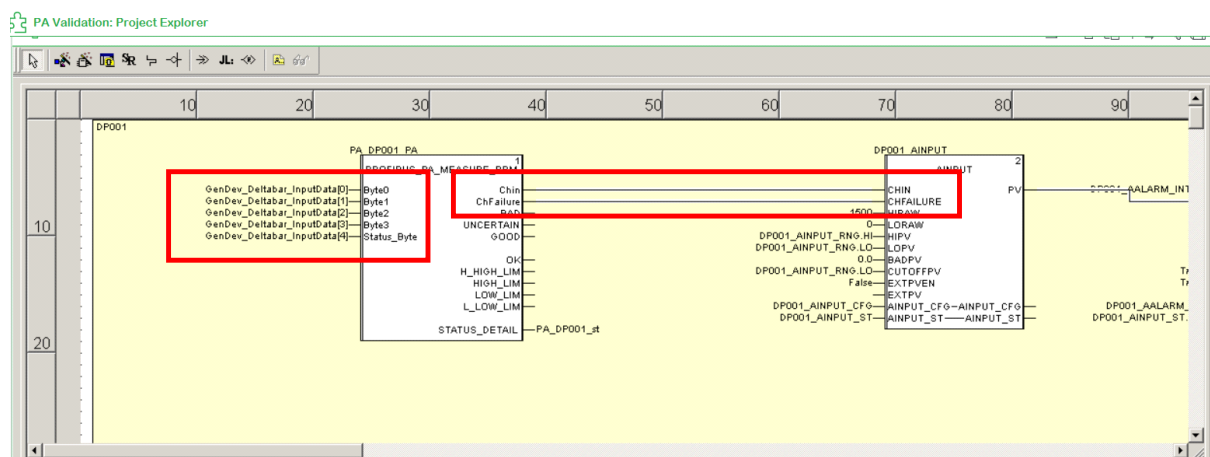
PA Validation: Project Explorer

JL:

10 20 30 40 50 60 70 80 90

DP001

10

20

PA_DP001_PA
PROFIBUS_PA_MEASURE_PRM
1

GenDev_Deltabar_InputData[0] Byte0
GenDev_Deltabar_InputData[1] Byte1
GenDev_Deltabar_InputData[2] Byte2
GenDev_Deltabar_InputData[3] Byte3
GenDev_Deltabar_InputData[4] Status_Byte

Chin
ChFailure
BAD
UNCERTAIN
GOOD

OK
H_HIGH_LIM
HIGH_LIM
LOW_LIM
L_LOW_LIM

STATUS_DETAIL PA_DP001_st

DP001_AINPUT
AINPUT
2

CHIN
CHFAILURE
1500 HIRAW
0 LORAW
DP001_AINPUT_RNG.HI HIPV
DP001_AINPUT_RNG.LO LOPV
0.0 BADPV
DP001_AINPUT_RNG.LO CUTOFFPV
False EXTPVEN
EXTPV
DP001_AINPUT_CFG AINPUT_CFG AINPUT_CFG DP001_AINPUT_CFG
DP001_AINPUT_ST AINPUT_ST AINPUT_ST DP001_AINPUT_ST

PV DP001_AALARM_INT

Tr
Tr

DP001_AALARM_
DP001_AINPUT_ST.